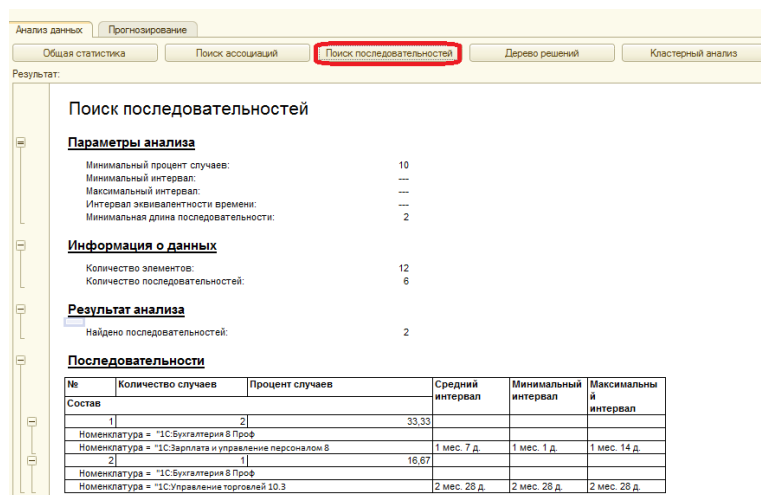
Анализ данных | Прогнозирование

Общая статистика | Поиск ассоциаций | Поиск последовательностей | Дерево решений | Кластерный анализ

Результат:

Поиск последовательностей

Параметры анализа

Минимальный процент случаев: 10
Минимальный интервал: ---
Максимальный интервал: ---
Интервал эквивалентности времени: ---
Минимальная длина последовательности: 2

Информация о данных

Количество элементов: 12
Количество последовательностей: 6

Результат анализа

Найдено последовательностей: 2

Последовательности

| № | Количество случаев | Процент случаев | Средний интервал | Минимальный интервал | Максимальный интервал |
|---|---|---|---|---|---|
| Состав | | | | | |
| 1 | 2 | 33,33 | | | |
| Номенклатура = "1С:Бухгалтерия 8 Проф | | | | | |
| Номенклатура = "1С:Зарплата и управление персоналом 8 | | | 1 мес. 7 д. | 1 мес. 1 д. | 1 мес. 14 д. |
| 2 | 1 | 16,67 | | | |
| Номенклатура = "1С:Бухгалтерия 8 Проф | | | | | |
| Номенклатура = "1С:Управление торговлей 10.3 | | | 2 мес. 28 д. | 2 мес. 28 д. | 2 мес. 28 д. |